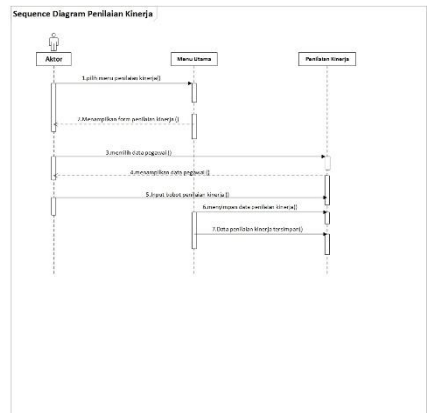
Sequence Diagram Penilaian Kinerja

Aktor

Menu Utama

Penilaian Kinerja

1.pilih menu penilaian kinerja()

2.Menampilkan form penilaian kinerja()

3.memilih data pegawai()

4.menampilkan data pegawai()

5.Input bobot penilaian kinerja()

6.menyimpan data penilaian kinerja()

7.Data penilaian kinerja tersimpan()